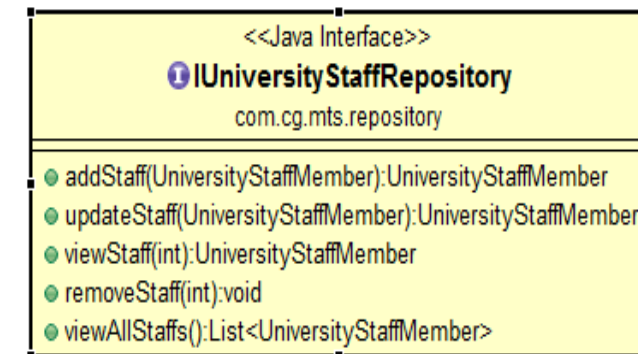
<<Java Interface>>
IUniversityStaffRepository
com.cg.mts.repository

addStaff(UniversityStaffMember):UniversityStaffMember
updateStaff(UniversityStaffMember):UniversityStaffMember
viewStaff(int):UniversityStaffMember
removeStaff(int):void
viewAllStaffs():List<UniversityStaffMember>